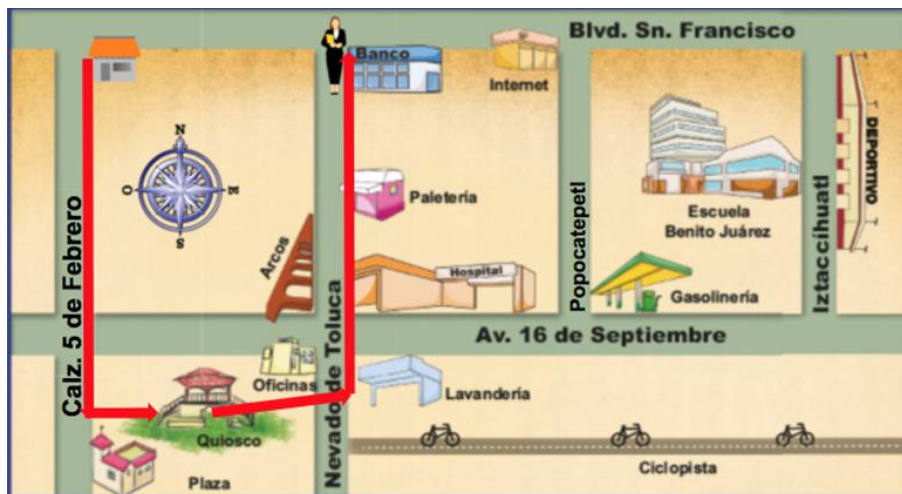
Blvd. Sn. Francisco

Banco

Internet

N

O

E

S

Paletería

Escuela Benito Juárez

DEPORTIVO

Arcos

Hospital

Popocatepetl

Gasolinería

Iztaccihuatl

Calz. 5 de Febrero

Nevado de Toluca

Av. 16 de Septiembre

Oficinas

Lavandería

Quiosco

Plaza

Ciclopista